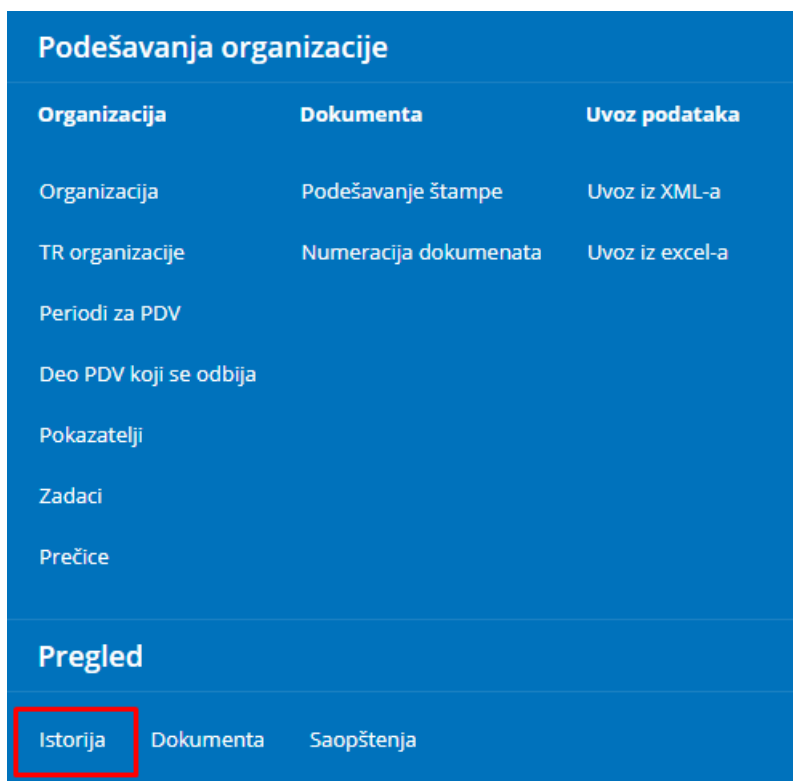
Podešavanja organizacije

Organizacija

Organizacija

TR organizacije

Periodi za PDV

Deo PDV koji se odbija

Pokazatelji

Zadaci

Prečice

Dokumenta

Podešavanje štampe

Numeracija dokumenata

Uvoz podataka

Uvoz iz XML-a

Uvoz iz excel-a

Pregled

Istorija

Dokumenta

Saopštenja